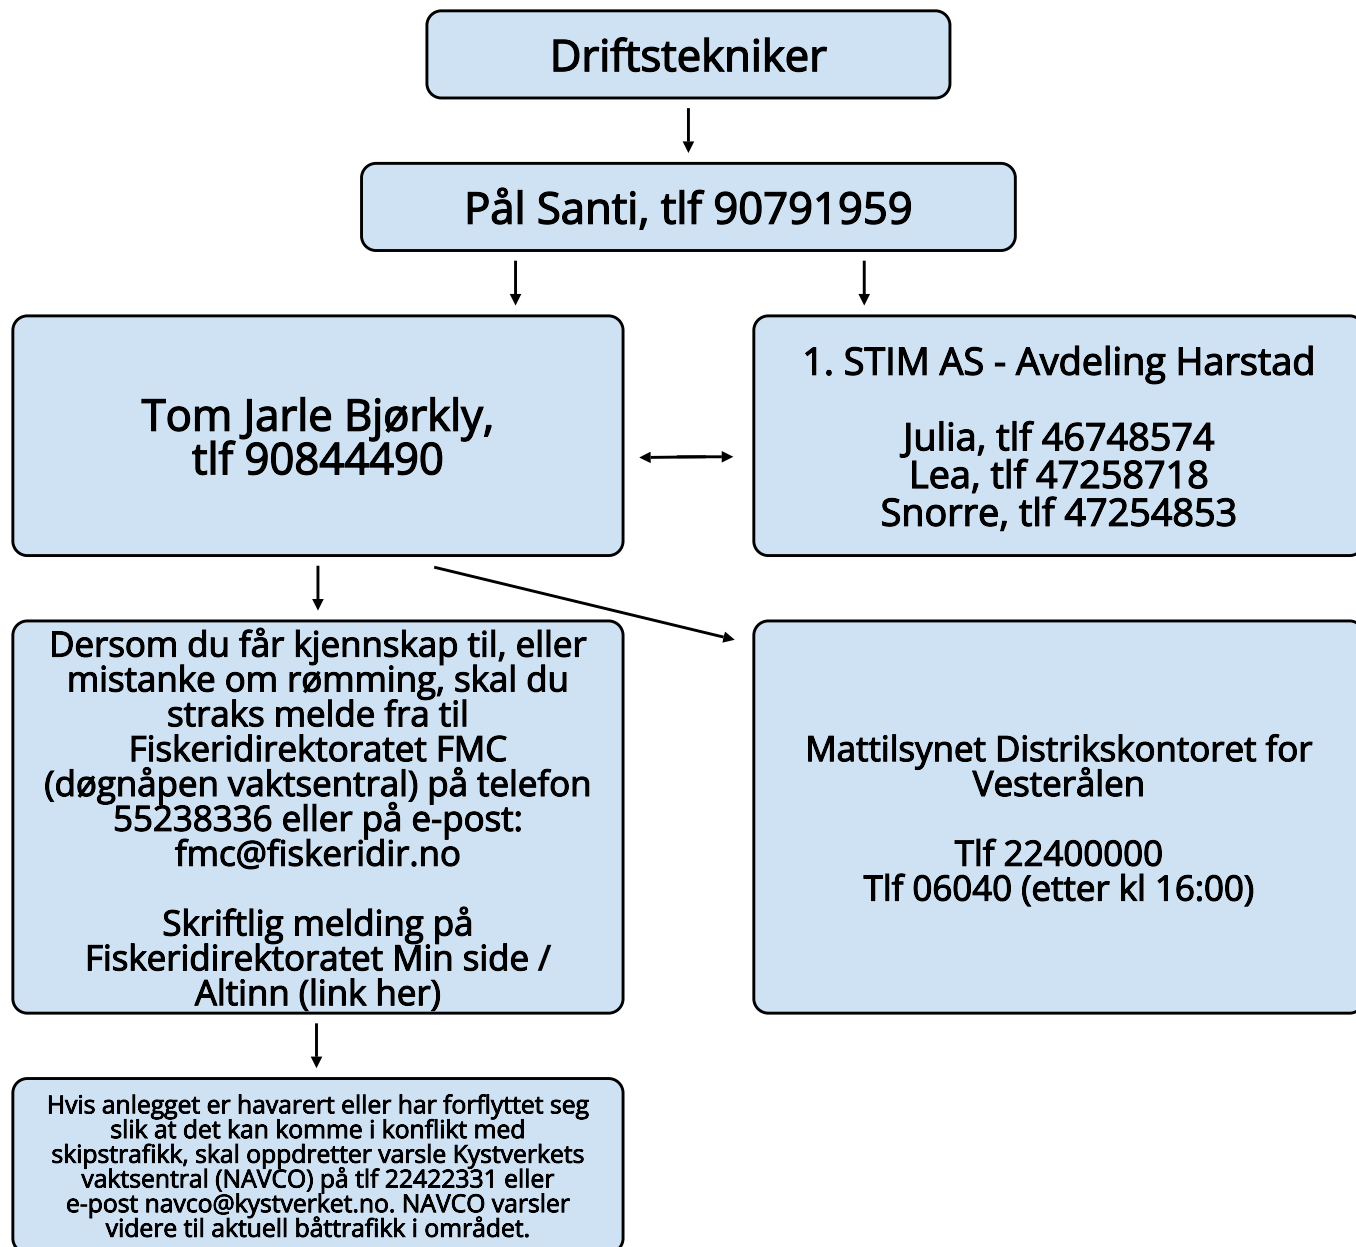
Driftstekniker

Pål Santi, tlf 90791959

Tom Jarle Bjørkly, tlf 90844490

1. STIM AS - Avdeling Harstad

Julia, tlf 46748574
Lea, tlf 47258718
Snorre, tlf 47254853

Dersom du får kjennskap til, eller mistanke om rømming, skal du straks melde fra til Fiskeridirektoratet FMC (døgnåpen vaktsentral) på telefon 55238336 eller på e-post: fmc@fiskeridir.no

Skriftlig melding på Fiskeridirektoratet Min side / Altinn (link her)

Mattilsynet Distrikskontoret for Vesterålen

Tlf 22400000
Tlf 06040 (etter kl 16:00)

Hvis anlegget er havarert eller har forflyttet seg slik at det kan komme i konflikt med skipstrafikk, skal oppdretter varsle Kystverkets vaktsentral (NAVCO) på tlf 22422331 eller e-post navco@kystverket.no. NAVCO varsler videre til aktuell båttrafikk i området.